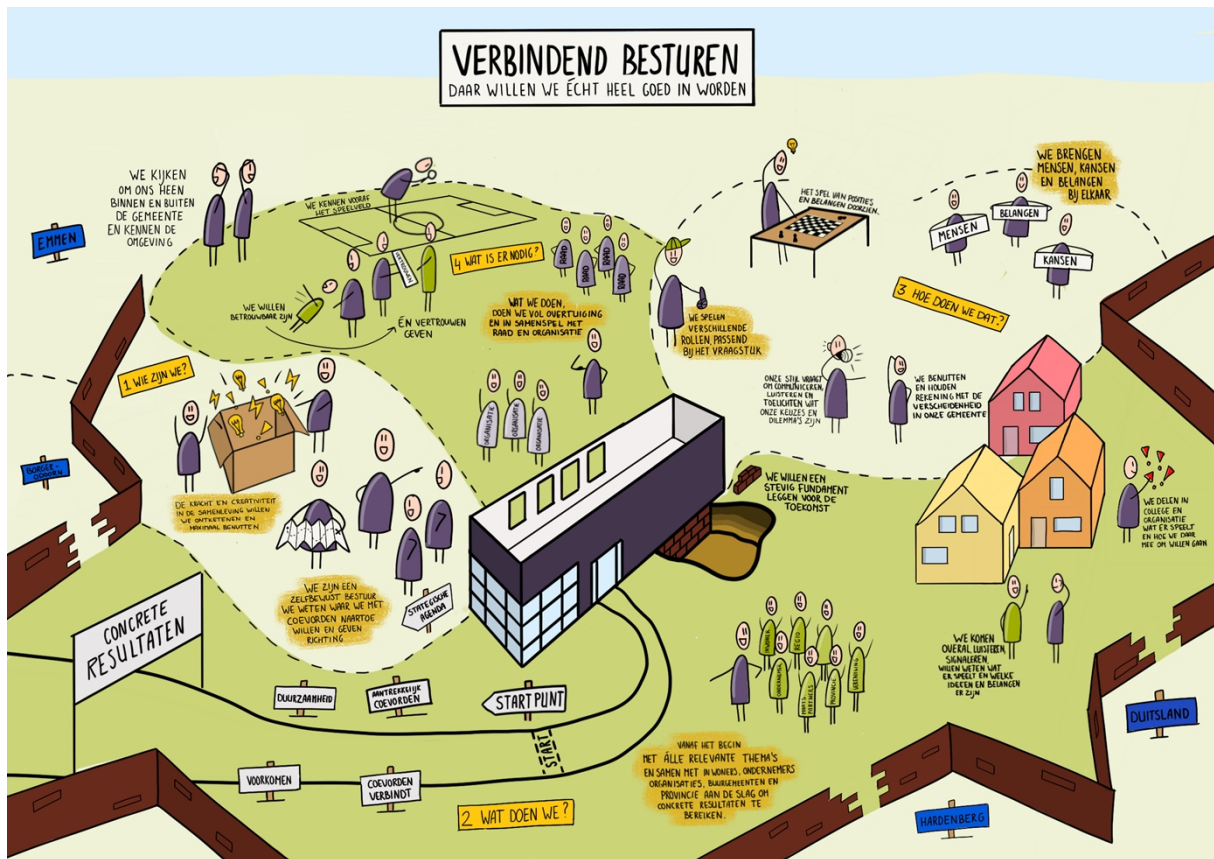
VERBINDEND BESTUREN
DAAR WILLEN WE ÉCHT HEEL GOED IN WORDEN

WE KIJKEN OM ONS HEEN BINNEN EN BUITEN DE GEMEENTE EN KENNEN DE OMGEVING

EMMEN

WE KENNEN VOORAF HET SPEELVELD

4 WAT IS ER NODIG?

RAAD RAAD RAAD RAAD

WE WILLEN BETROUWBAAR ZIJN

ÉN VERTROUWEN GEVEN

WAT WE DOEN, DOEN WE VOL OVERTUIGING EN IN SAMENSPEL MET RAAD EN ORGANISATIE

HET SPEL VAN POSITIES EN BELANGEN DOORZIEN.

WE SPELEN VERSCHILLENDE ROLLEN, PASSEND BIJ HET VRAAGSTUK

WE BRENGEN MENSEN, KANSEN EN BELANGEN BIJ ELKAAR

MENSEN
BELANGEN
KANSEN

3 HOE DOEN WE DAT?

1 WIE ZIJN WE?

ORGANISATIE ORGANISATIE ORGANISATIE

ONZE STIJL VRAAGT OM COMMUNICEREN, LUISTEREN EN TOELICHTEN WAT ONZE KEUZES EN DILEMMA'S ZIJN

WE BENUTTEN EN HOUDEN REKENING MET DE VERSCHEIDENHEID IN ONZE GEMEENTE

BORGER-ODOORN

DE KRACHT EN CREATIVITEIT IN DE SAMENLEVING WILLEN WE ONTKETENEN EN MAXIMAAL BENUTTEN

WE WILLEN EEN STEVIG FUNDAMENT LEGGEN VOOR DE TOEKOMST

WE DELEN IN COLLEGE EN ORGANISATIE WAT ER SPEELT EN HOE WE DAAR MEE OM WILLEN GAAN

WE ZIJN EEN ZELFBEWUST BESTUUR WE WETEN WAAR WE MET COEVORDEN NAARTOE WILLEN EN GEVEN RICHTING

STRATEGISCHE AGENDA

CONCRETE RESULTATEN

WE KOMEN OVERAL LUISTEREN, SIGNALEREN, WILLEN WETEN WAT ER SPEELT EN WELKE IDEEEN EN BELANGEN ER ZIJN

DUURZAAMHEID
AANTREKKELIJK COEVORDEN
START PUNT
START

DUITSLAND

VOORKOMEN
COEVORDEN VERBINDT

VANAF HET BEGIN MET ÁLLE RELEVANTE THEMA'S EN SAMEN MET INWONERS, ONDERNEMERS ORGANISATIES, BUURGEMEENTEN EN PROVINCIE AAN DE SLAG OM CONCRETE RESULTATEN TE BEREIKEN.

2 WAT DOEN WE?

HARDENBERG